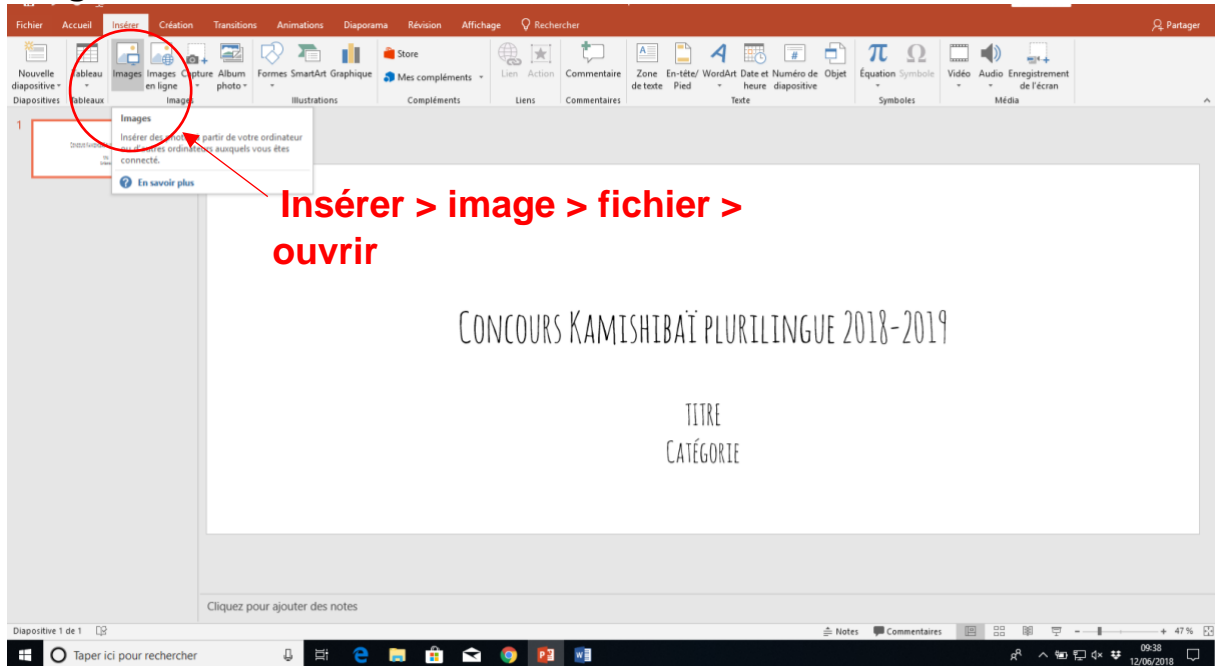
Fichier Accueil Insérer Création Transitions Animations Diaporama Révision Affichage Rechercher Partager

Nouvelle diapositive Diapositives Tableau Tableaux Images Images en ligne Capture Album photo Images Formes SmartArt Graphique Illustrations Store Mes compléments Compléments Lien Action Liens Commentaire Commentaires Zone de texte En-tête/ Pied WordArt Date et heure Numéro de diapositive Objet Texte Équation Symbole Symboles Vidéo Audio Enregistrement de l'écran Média

1

Images
Insérer des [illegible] partir de votre ordinateur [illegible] ordinateurs auxquels vous êtes connecté.
En savoir plus

Insérer > image > fichier > ouvrir

Concours Kamishibaï plurilingue 2018-2019

TITRE
Catégorie

Cliquez pour ajouter des notes

Diapositive 1 de 1 Notes Commentaires 47 %

Taper ici pour rechercher 09:38 12/06/2018